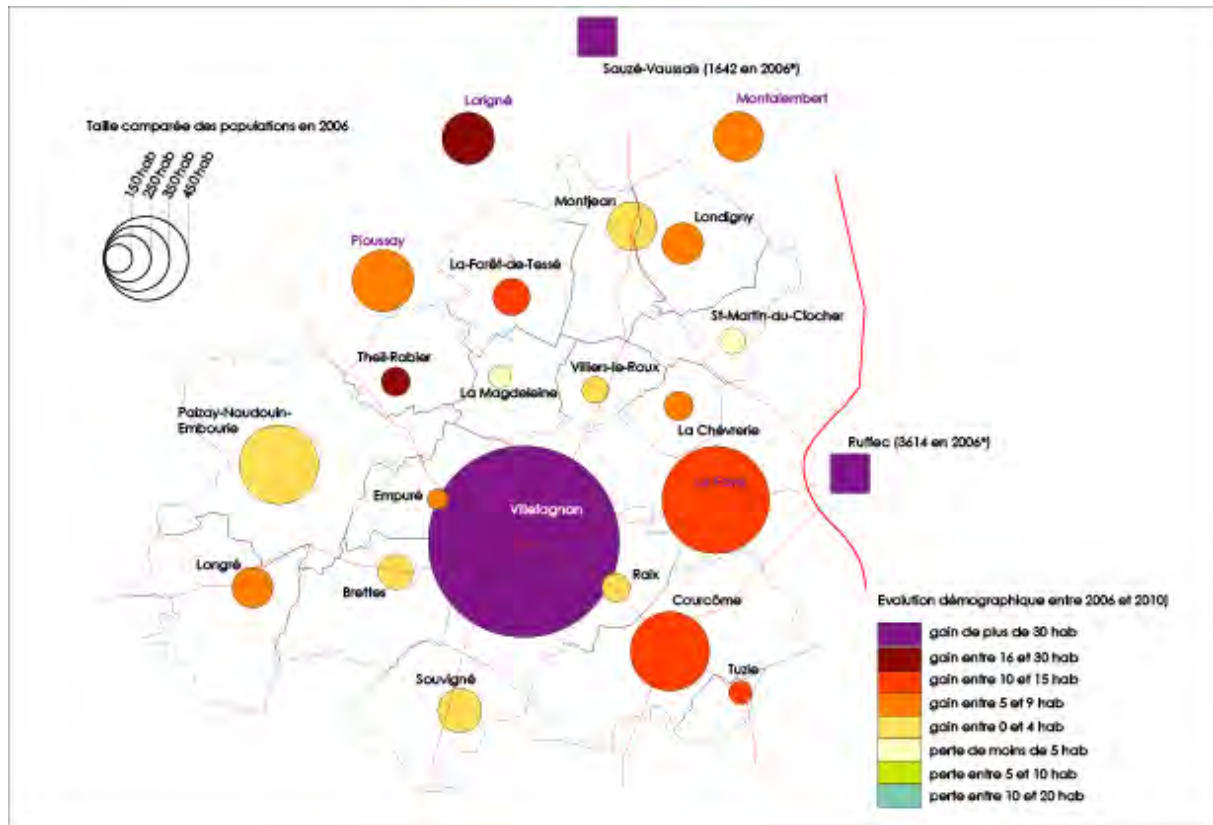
Sauzé-Vaussais (1642 en 2006*)

Lorigné

Montalembert

Taille comparée des populations en 2006

150hab
250hab
350hab
450hab

Montjean

Londigny

Ploussay

La-Forêt-de-Tessé

St-Martin-du-Clocher

Theil-Rabier

La Magdeleine

Villiers-le-Roux

Paizay-Naudouin-Embourie

La Chèvrerie

Ruffec (3614 en 2006*)

Empuré

Villefagnan

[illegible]

Longré

Brettes

Raix

Courcôme

Evolution démographique entre 2006 et 2010)

Souvigné

Tuzie

gain de plus de 30 hab
gain entre 16 et 30 hab
gain entre 10 et 15 hab
gain entre 5 et 9 hab
gain entre 0 et 4 hab
perte de moins de 5 hab
perte entre 5 et 10 hab
perte entre 10 et 20 hab